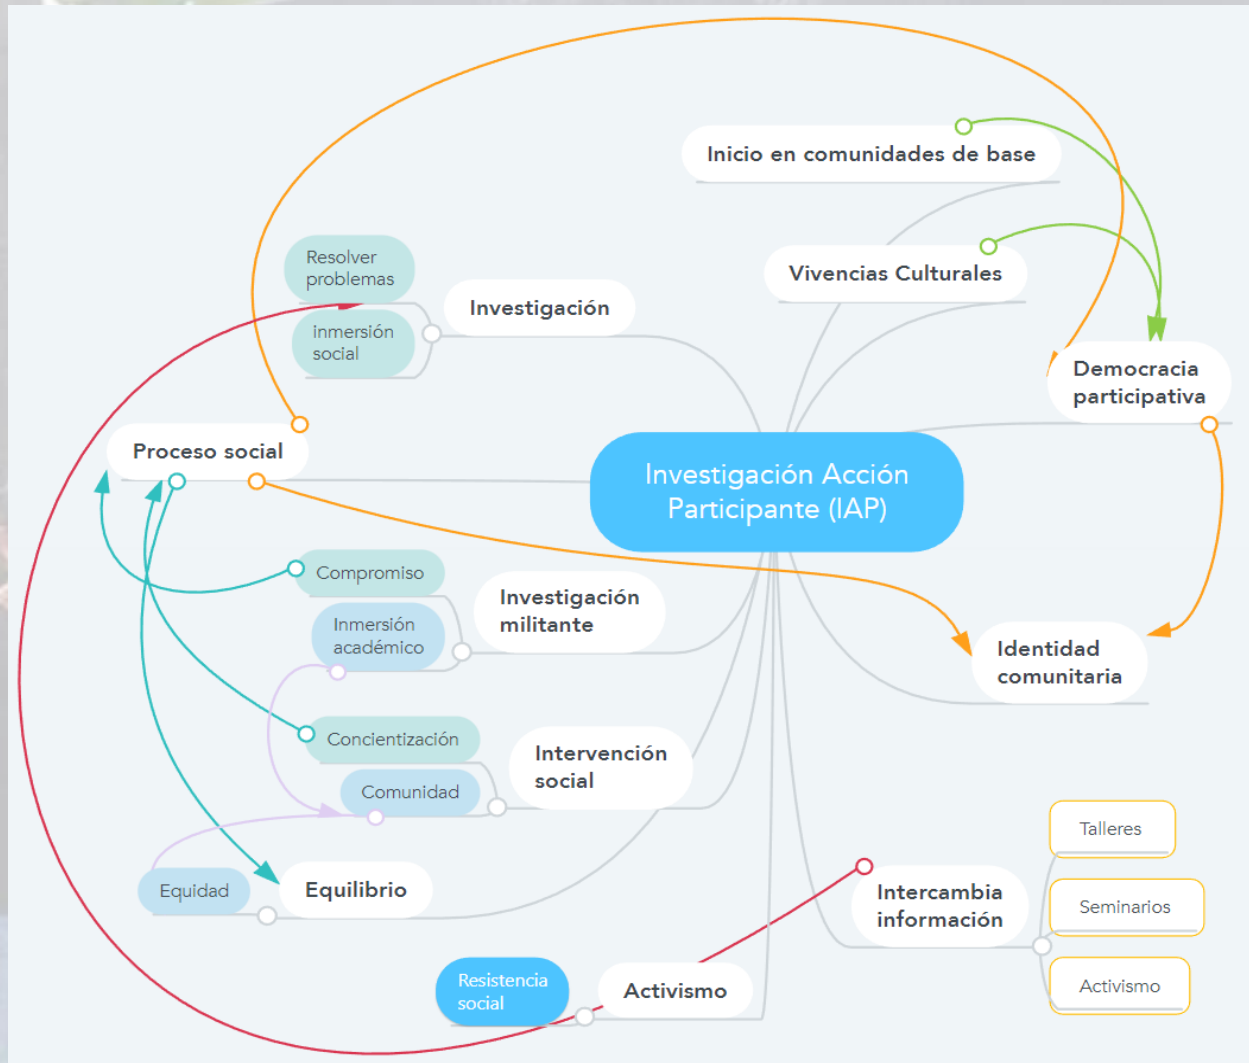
Investigación Acción Participante (IAP)

Inicio en comunidades de base

Vivencias Culturales

Democracia participativa

Identidad comunitaria

Investigación

Resolver problemas

inmersión social

Proceso social

Investigación militante

Compromiso

Inmersión académico

Intervención social

Concientización

Comunidad

Equilibrio

Equidad

Activismo

Resistencia social

Intercambia información

Talleres

Seminarios

Activismo